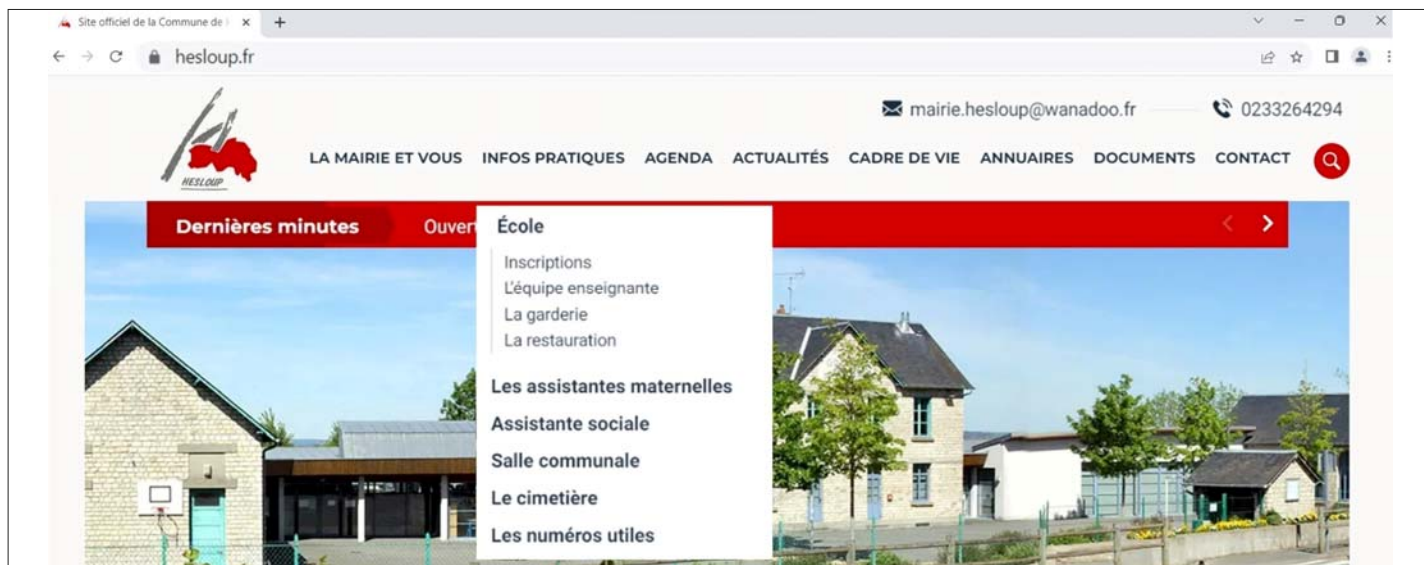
Site officiel de la Commune de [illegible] ×

hesloup.fr

HESLOUP

mairie.hesloup@wanadoo.fr

0233264294

LA MAIRIE ET VOUS INFOS PRATIQUES AGENDA ACTUALITÉS CADRE DE VIE ANNUAIRES DOCUMENTS CONTACT

Dernières minutes Ouvert

École

Inscriptions
L'équipe enseignante
La garderie
La restauration

Les assistantes maternelles
Assistante sociale
Salle communale
Le cimetière
Les numéros utiles